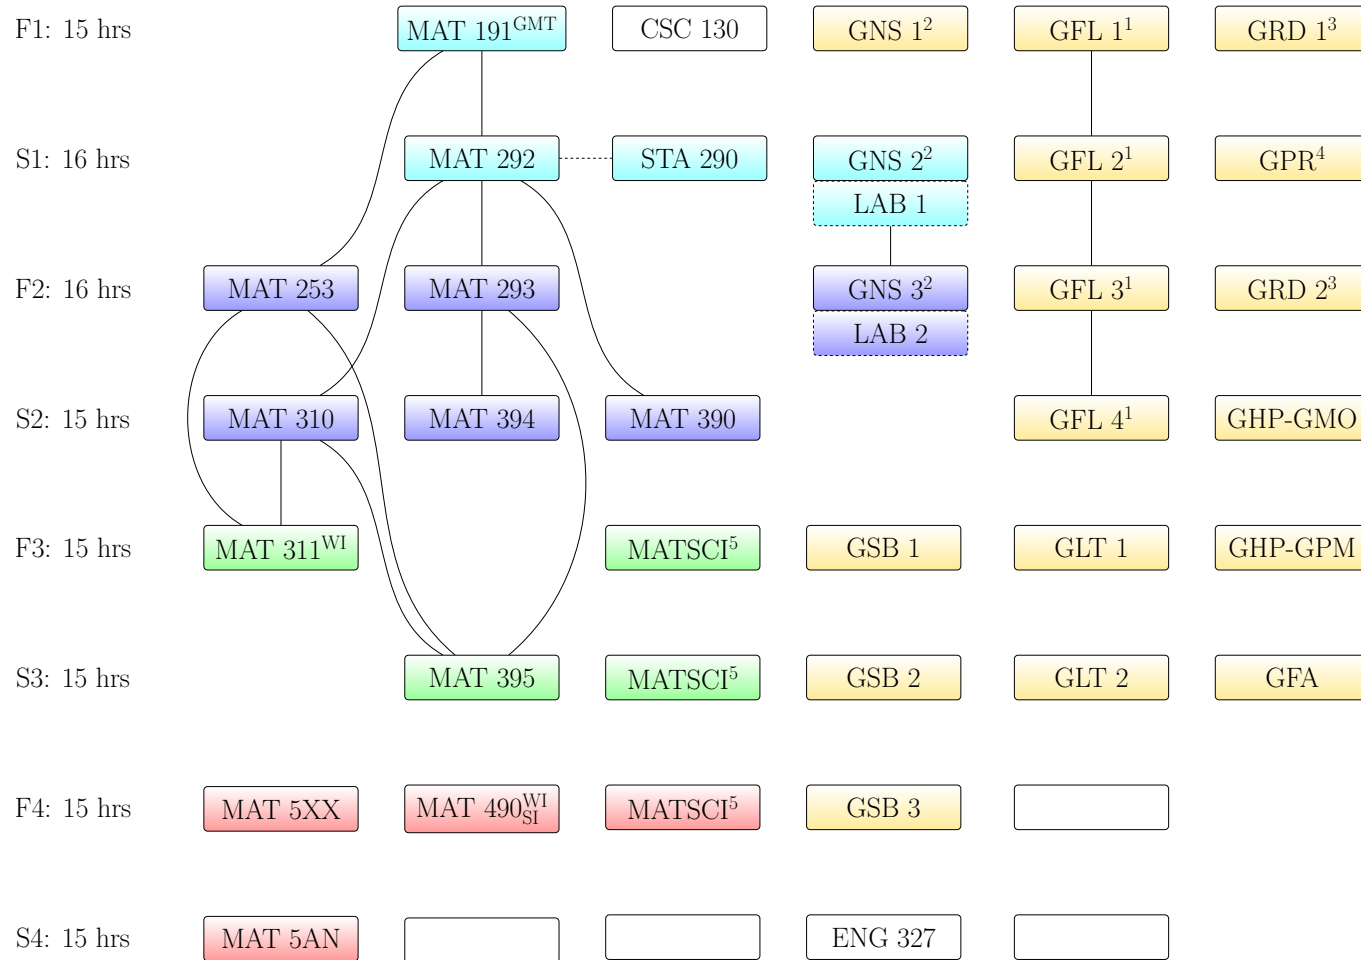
F1: 15 hrs
MAT 191$^{GMT}$
CSC 130
GNS 1$^2$
GFL 1$^1$
GRD 1$^3$

S1: 16 hrs
MAT 292
STA 290
GNS 2$^2$
LAB 1
GFL 2$^1$
GPR$^4$

F2: 16 hrs
MAT 253
MAT 293
GNS 3$^2$
LAB 2
GFL 3$^1$
GRD 2$^3$

S2: 15 hrs
MAT 310
MAT 394
MAT 390
GFL 4$^1$
GHP-GMO

F3: 15 hrs
MAT 311$^{WI}$
MATSCI$^5$
GSB 1
GLT 1
GHP-GPM

S3: 15 hrs
MAT 395
MATSCI$^5$
GSB 2
GLT 2
GFA

F4: 15 hrs
MAT 5XX
MAT 490$^{WI}_{SI}$
MATSCI$^5$
GSB 3

S4: 15 hrs
MAT 5AN
ENG 327